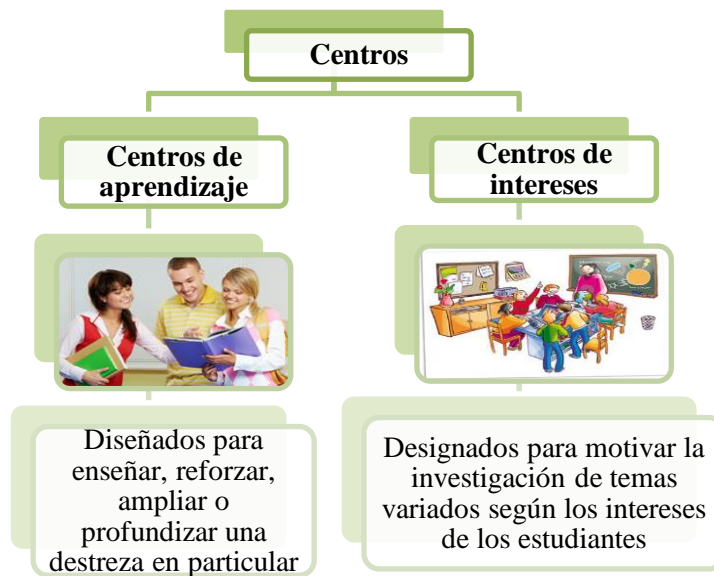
Centros

Centros de aprendizaje

Diseñados para enseñar, reforzar, ampliar o profundizar una destreza en particular

Centros de intereses

Designados para motivar la investigación de temas variados según los intereses de los estudiantes